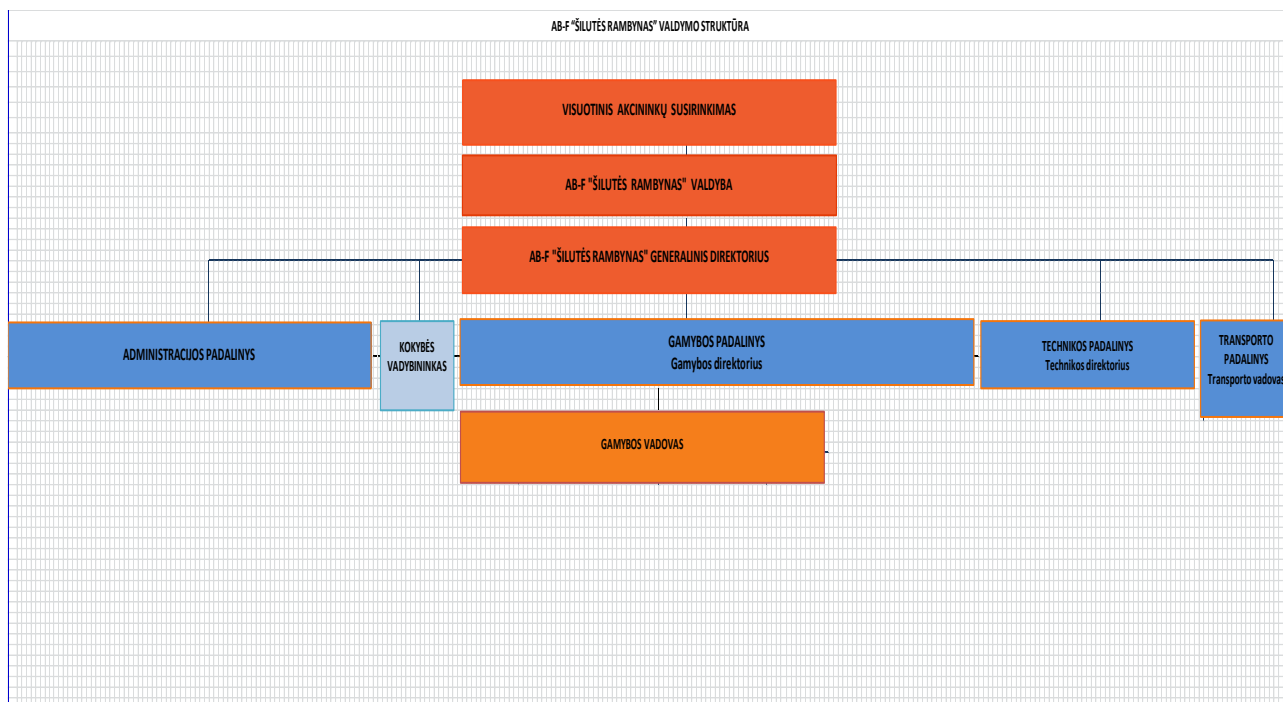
AB-F "ŠILUTĖS RAMBYNAS" VALDYMO STRUKTŪRA

VISUOTINIS AKCININKŲ SUSIRINKIMAS

AB-F "ŠILUTĖS RAMBYNAS" VALDYBA

AB-F "ŠILUTĖS RAMBYNAS" GENERALINIS DIREKTORIUS

ADMINISTRACIJOS PADALINYS

KOKYBĖS VADYBININKAS

GAMYBOS PADALINYS
Gamybos direktorius

TECHNIKOS PADALINYS
Technikos direktorius

TRANSPORTO PADALINYS
Transporto vadovas

GAMYBOS VADOVAS